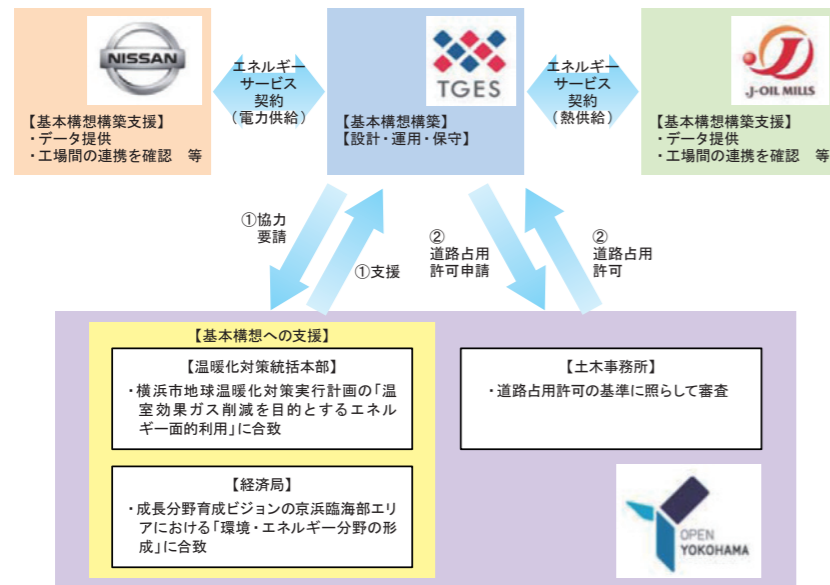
NISSAN

【基本構想構築支援】
・データ提供
・工場間の連携を確認　等

エネルギー
サービス
契約
（電力供給）

TGES

【基本構想構築】
【設計・運用・保守】

エネルギー
サービス
契約
（熱供給）

J-OIL MILLS

【基本構想構築支援】
・データ提供
・工場間の連携を確認　等

①協力
要請

①支援

②
道路占用
許可申請

②
道路占用
許可

【基本構想への支援】

【温暖化対策統括本部】
・横浜市地球温暖化対策実行計画の「温室効果ガス削減を目的とするエネルギー面的利用」に合致

【経済局】
・成長分野育成ビジョンの京浜臨海部エリアにおける「環境・エネルギー分野の形成」に合致

【土木事務所】
・道路占用許可の基準に照らして審査

OPEN
YOKOHAMA